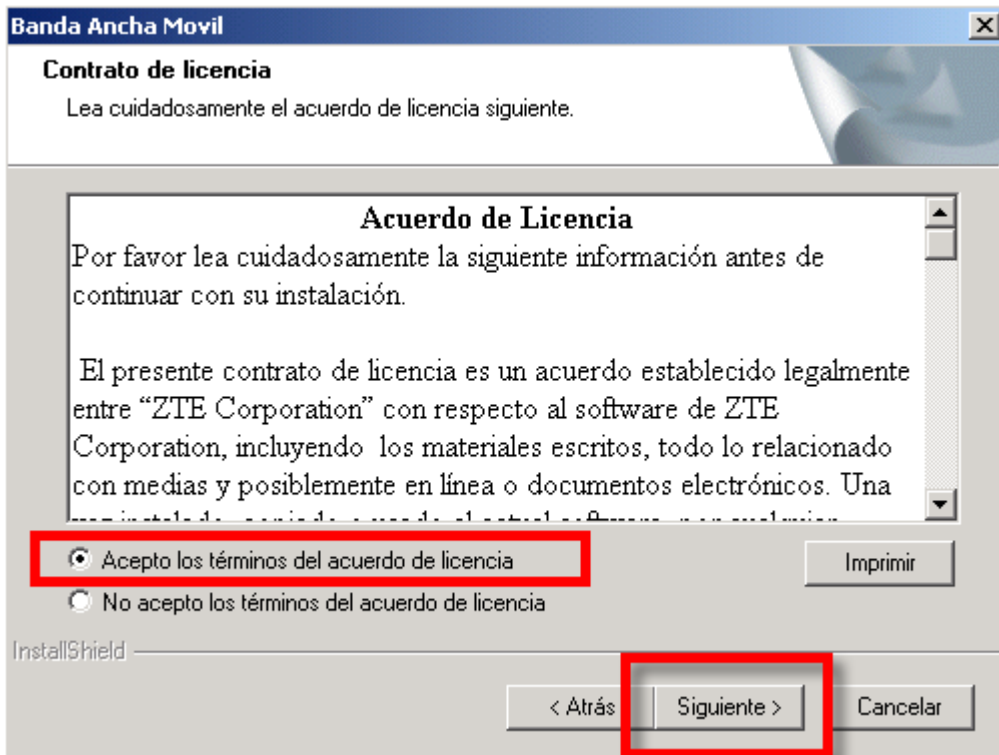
Banda Ancha Movil

Contrato de licencia

Lea cuidadosamente el acuerdo de licencia siguiente.

Acuerdo de Licencia

Por favor lea cuidadosamente la siguiente información antes de continuar con su instalación.

El presente contrato de licencia es un acuerdo establecido legalmente entre "ZTE Corporation" con respecto al software de ZTE Corporation, incluyendo los materiales escritos, todo lo relacionado con medias y posiblemente en línea o documentos electrónicos. Una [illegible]

Acepto los términos del acuerdo de licencia

No acepto los términos del acuerdo de licencia

Imprimir

InstallShield

< Atrás

Siguiente >

Cancelar